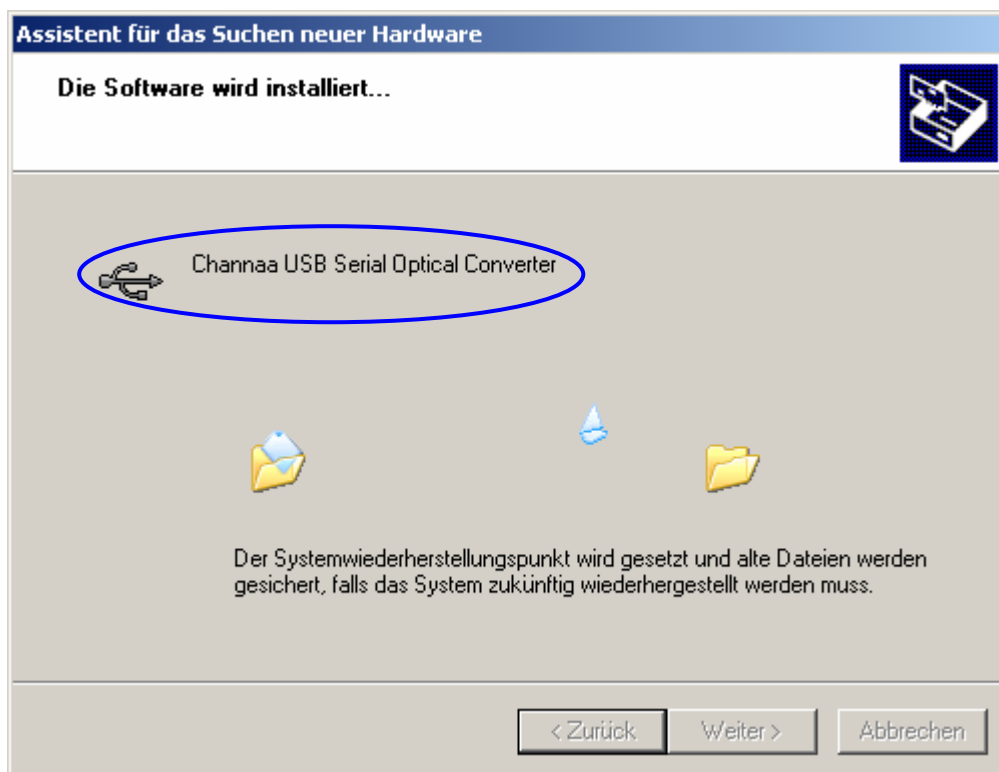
Assistent für das Suchen neuer Hardware

Die Software wird installiert...

Channaa USB Serial Optical Converter

Der Systemwiederherstellungspunkt wird gesetzt und alte Dateien werden gesichert, falls das System zukünftig wiederhergestellt werden muss.

< Zurück

Weiter >

Abbrechen